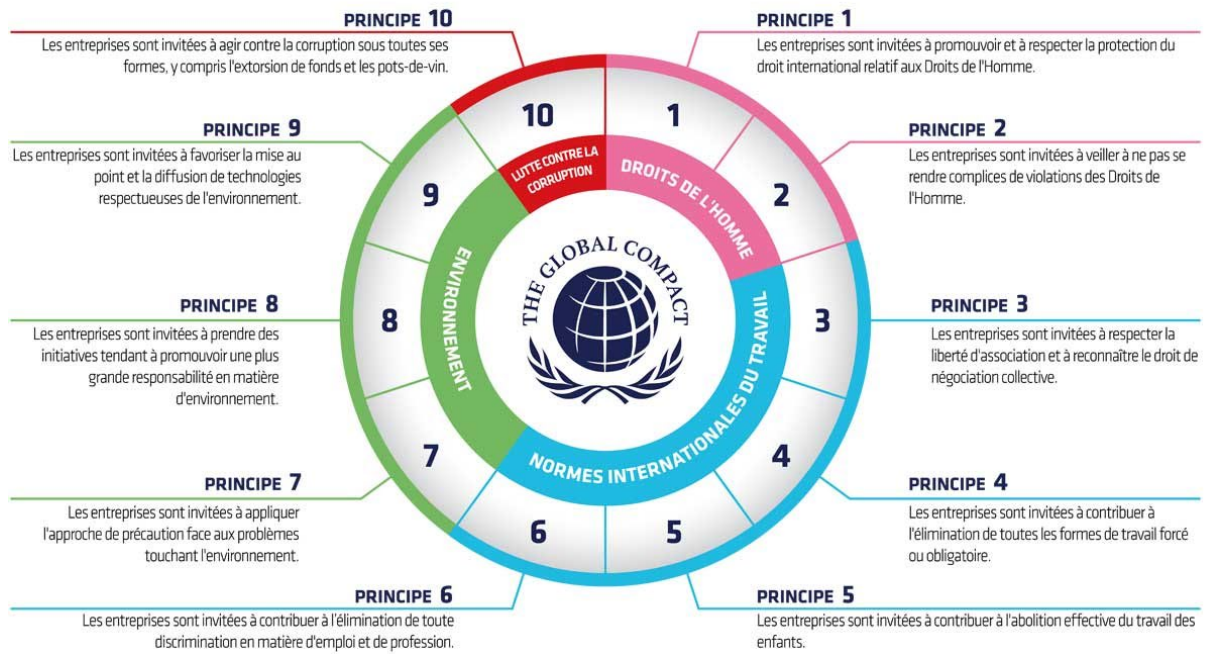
PRINCIPE 10
Les entreprises sont invitées à agir contre la corruption sous toutes ses formes, y compris l'extorsion de fonds et les pots-de-vin.

PRINCIPE 1
Les entreprises sont invitées à promouvoir et à respecter la protection du droit international relatif aux Droits de l'Homme.

PRINCIPE 9
Les entreprises sont invitées à favoriser la mise au point et la diffusion de technologies respectueuses de l'environnement.

PRINCIPE 2
Les entreprises sont invitées à veiller à ne pas se rendre complices de violations des Droits de l'Homme.

PRINCIPE 8
Les entreprises sont invitées à prendre des initiatives tendant à promouvoir une plus grande responsabilité en matière d'environnement.

PRINCIPE 3
Les entreprises sont invitées à respecter la liberté d'association et à reconnaître le droit de négociation collective.

PRINCIPE 7
Les entreprises sont invitées à appliquer l'approche de précaution face aux problèmes touchant l'environnement.

PRINCIPE 4
Les entreprises sont invitées à contribuer à l'élimination de toutes les formes de travail forcé ou obligatoire.

PRINCIPE 6
Les entreprises sont invitées à contribuer à l'élimination de toute discrimination en matière d'emploi et de profession.

PRINCIPE 5
Les entreprises sont invitées à contribuer à l'abolition effective du travail des enfants.

10
1
2
3
4
5
6
7
8
9
LUTTE CONTRE LA CORRUPTION
DROITS DE L'HOMME
NORMES INTERNATIONALES DU TRAVAIL
ENVIRONNEMENT
THE GLOBAL COMPACT